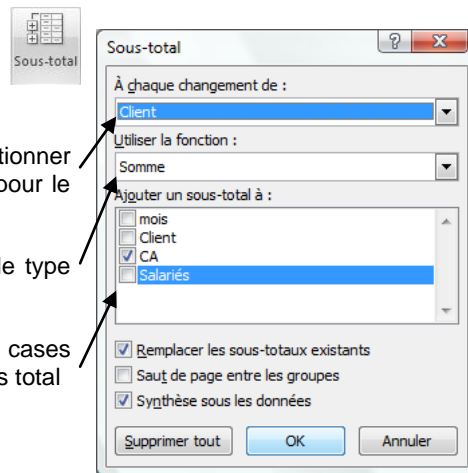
Sous-total

Sous-total

?

x

À chaque changement de :

Client

Utiliser la fonction :

Somme

Ajouter un sous-total à :

mois
Client
CA
Salariés

Remplacer les sous-totaux existants

Saut de page entre les groupes

Synthèse sous les données

Supprimer tout

OK

Annuler

tionner
pour le

le type

cases
s total